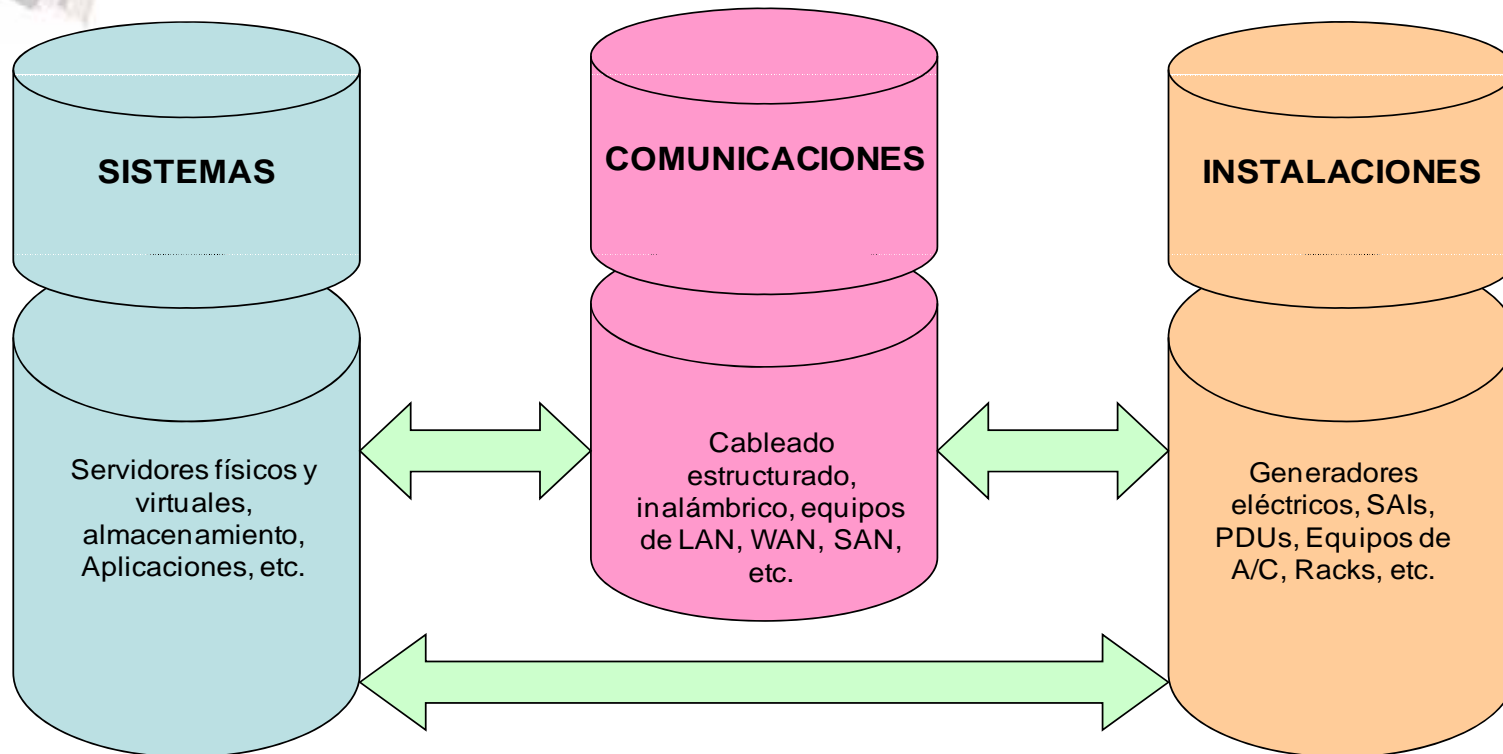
SISTEMAS

Servidores físicos y virtuales, almacenamiento, Aplicaciones, etc.

COMUNICACIONES

Cableado estructurado, inalámbrico, equipos de LAN, WAN, SAN, etc.

INSTALACIONES

Generadores eléctricos, SAIs, PDUs, Equipos de A/C, Racks, etc.